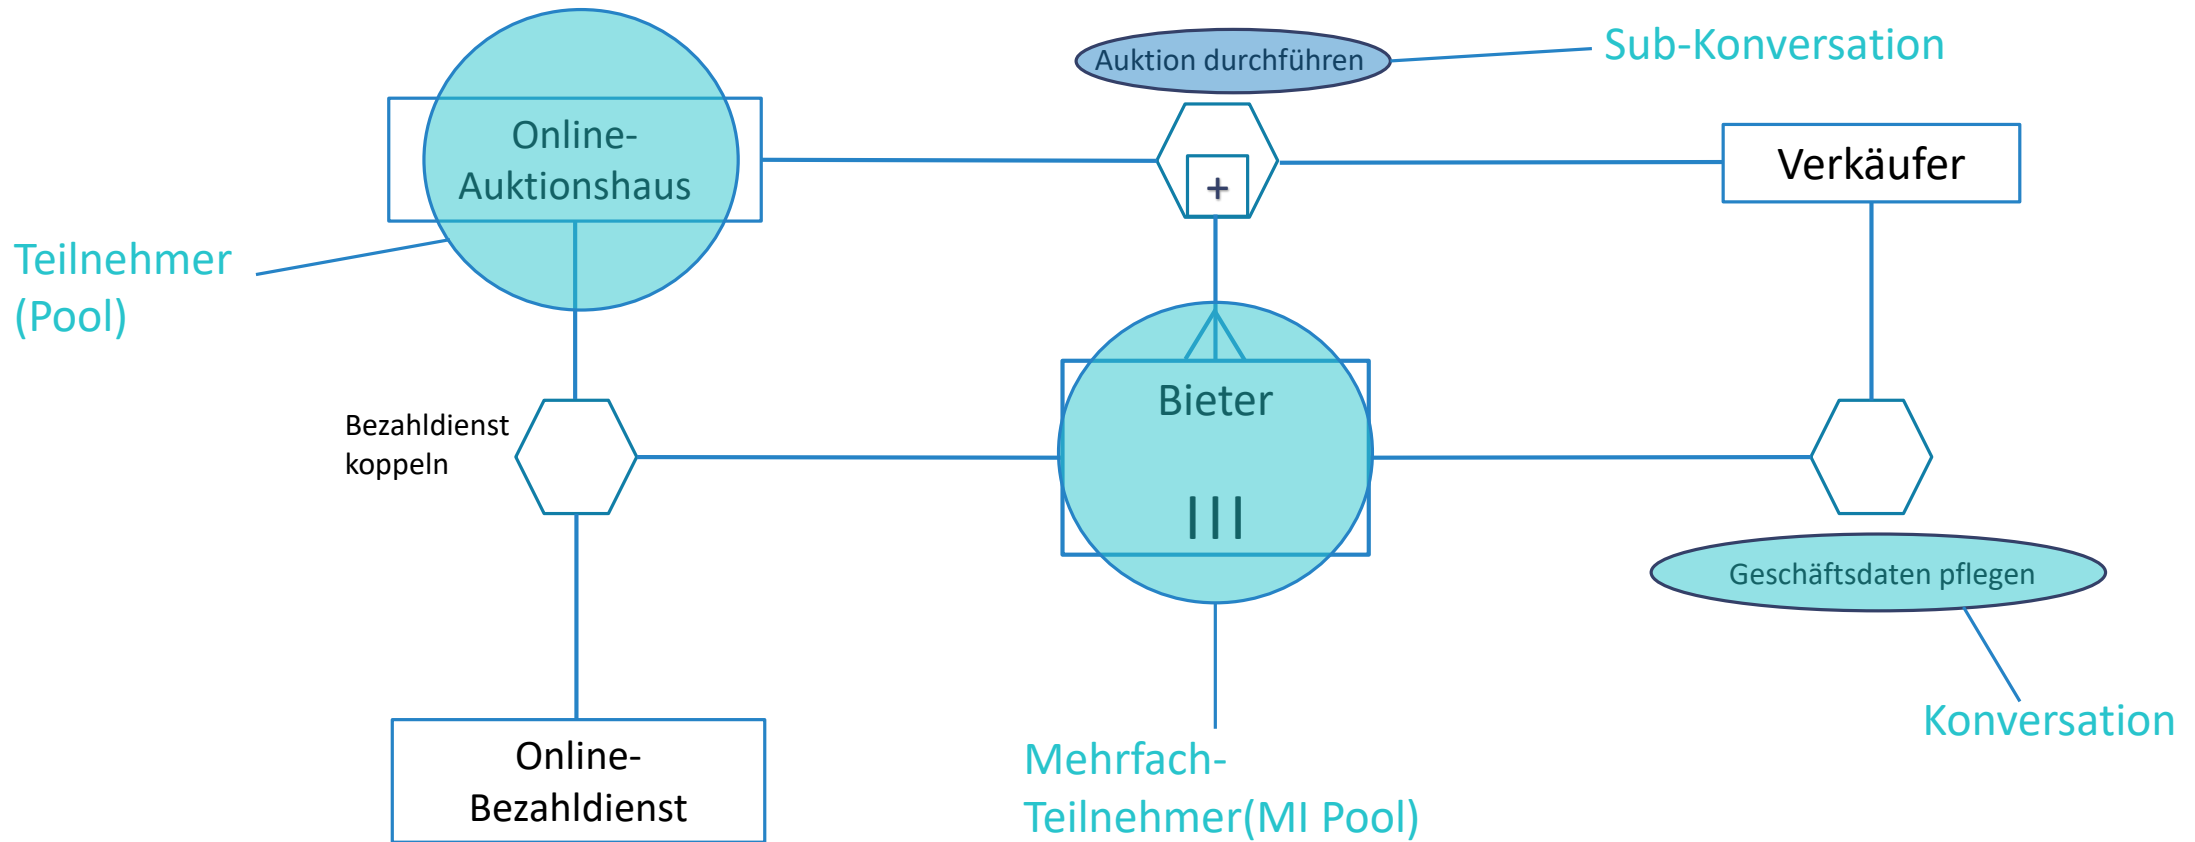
Auktion durchführen

Sub-Konversation

Online-Auktionshaus

+

Verkäufer

Teilnehmer (Pool)

Bieter

III

Bezahldienst koppeln

Geschäftsdaten pflegen

Konversation

Online-Bezahldienst

Mehrfach-Teilnehmer(MI Pool)